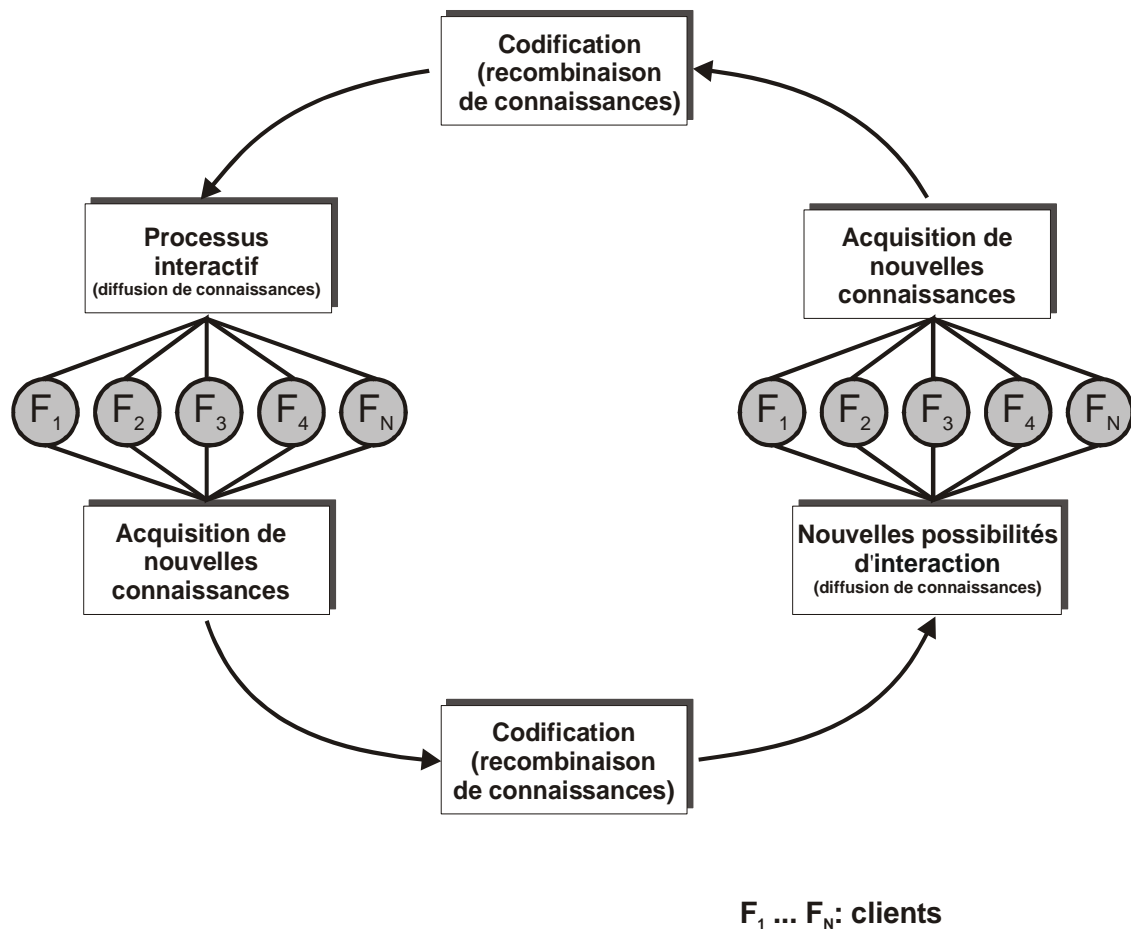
Codification (recombinaison de connaissances)

Processus interactif
(diffusion de connaissances)

$F_1$ $F_2$ $F_3$ $F_4$ $F_N$

Acquisition de nouvelles connaissances

Acquisition de nouvelles connaissances

$F_1$ $F_2$ $F_3$ $F_4$ $F_N$

Nouvelles possibilités d'interaction
(diffusion de connaissances)

Codification (recombinaison de connaissances)

$F_1$ ... $F_N$: clients